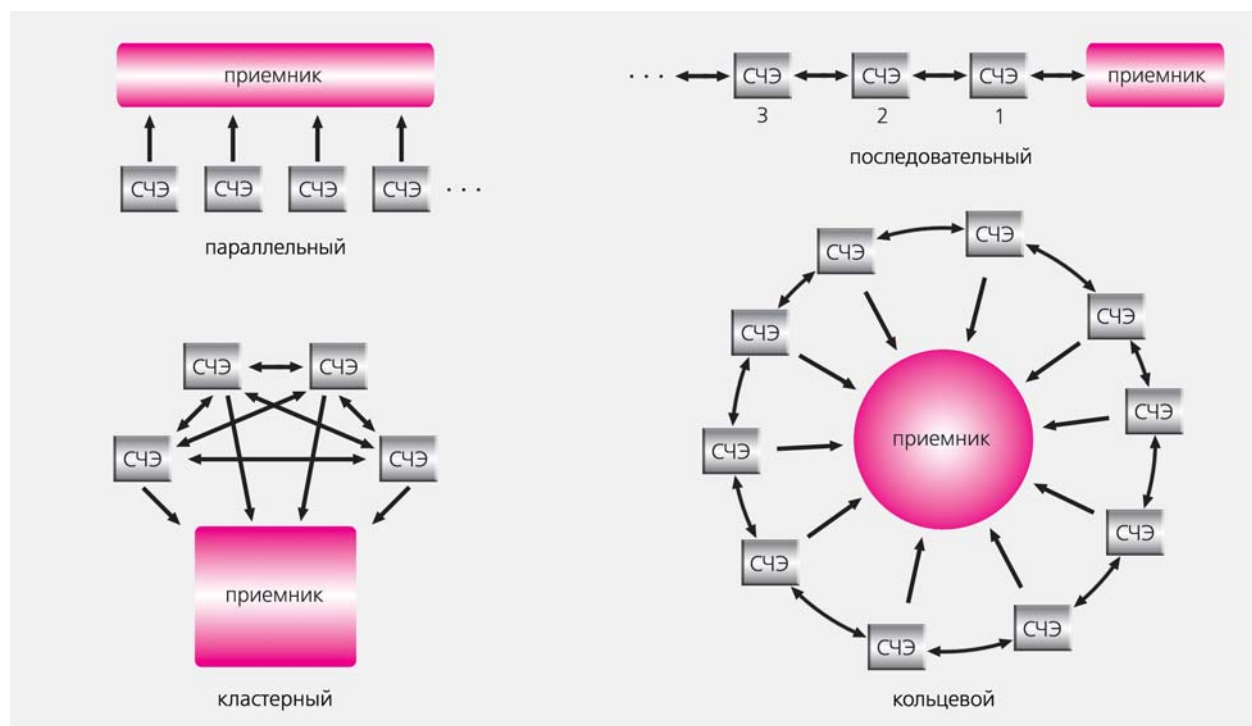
приемник

СЧЭ СЧЭ СЧЭ СЧЭ . . .

параллельный

. . . СЧЭ СЧЭ СЧЭ приемник
3 2 1

последовательный

СЧЭ СЧЭ
СЧЭ СЧЭ

приемник

кластерный

СЧЭ
СЧЭ
СЧЭ
СЧЭ
СЧЭ
СЧЭ
приемник
СЧЭ
СЧЭ
СЧЭ
СЧЭ
СЧЭ

кольцевой